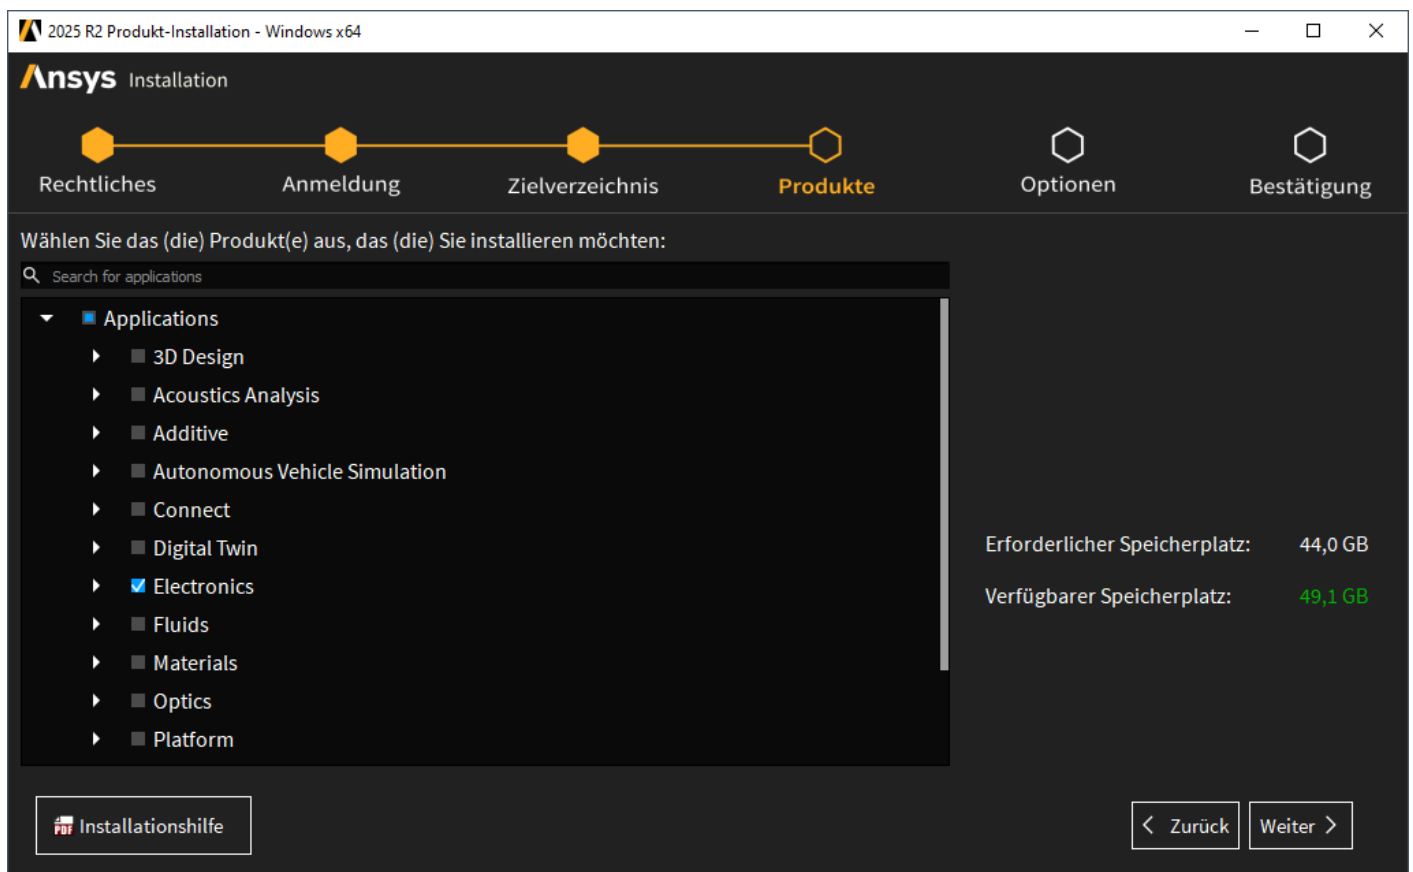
2025 R2 Produkt-Installation - Windows x64

Ansys Installation

Rechtliches
Anmeldung
Zielverzeichnis
Produkte
Optionen
Bestätigung

Wählen Sie das (die) Produkt(e) aus, das (die) Sie installieren möchten:

Search for applications

Applications
3D Design
Acoustics Analysis
Additive
Autonomous Vehicle Simulation
Connect
Digital Twin
Electronics
Fluids
Materials
Optics
Platform

Erforderlicher Speicherplatz: 44,0 GB
Verfügbarer Speicherplatz: 49,1 GB

Installationshilfe

Zurück
Weiter